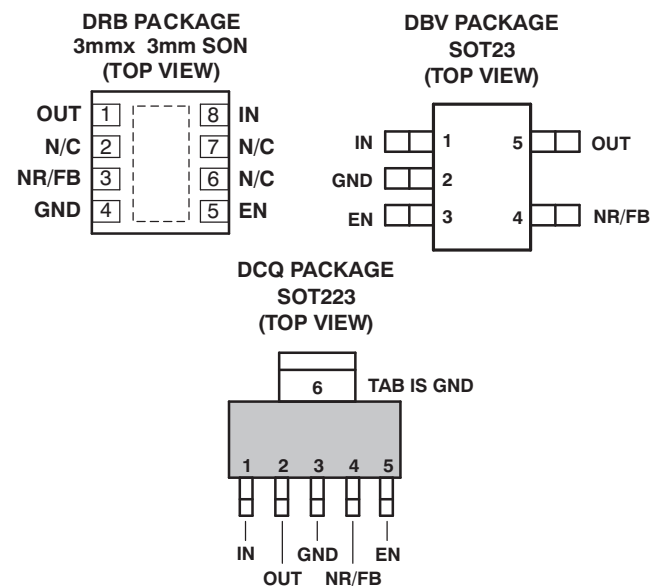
DRB PACKAGE
3mmx 3mm SON
(TOP VIEW)

OUT 1
N/C 2
NR/FB 3
GND 4

8 IN
7 N/C
6 N/C
5 EN

DBV PACKAGE
SOT23
(TOP VIEW)

IN 1
GND 2
EN 3

5 OUT
4 NR/FB

DCQ PACKAGE
SOT223
(TOP VIEW)

6
TAB IS GND

1 2 3 4 5

IN
OUT
GND
NR/FB
EN